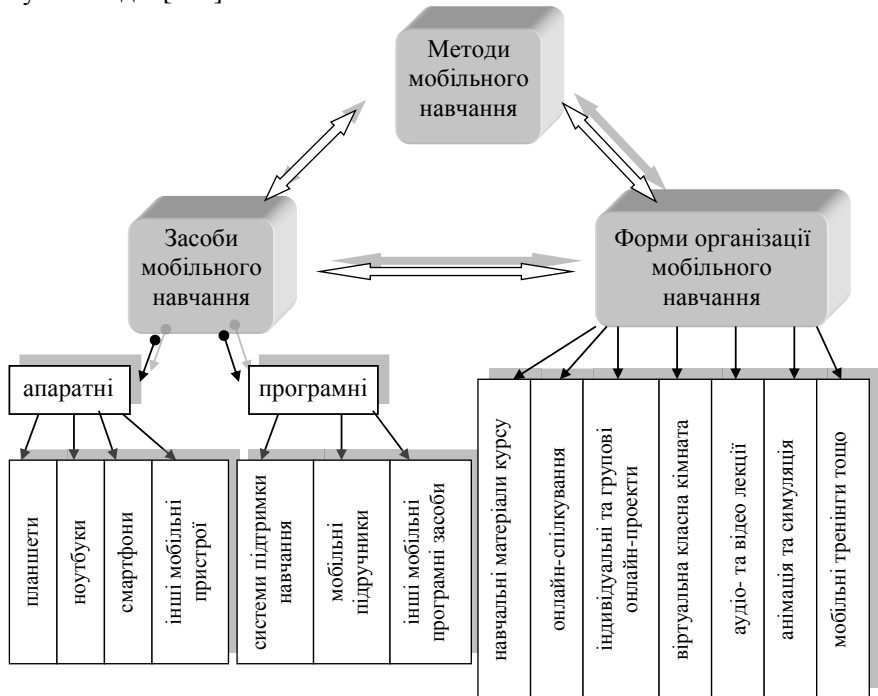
Методи мобільного навчання

Засоби мобільного навчання

Форми організації мобільного навчання

апаратні

програмні

планшети

ноутбуки

смартфони

інші мобільні пристрої

системи підтримки навчання

мобільні підручники

інші мобільні програмні засоби

навчальні матеріали курсу

онлайн-спілкування

індивідуальні та групові онлайн-проекти

віртуальна класна кімната

аудіо- та відео лекції

анімація та симуляція

мобільні тренінги тощо